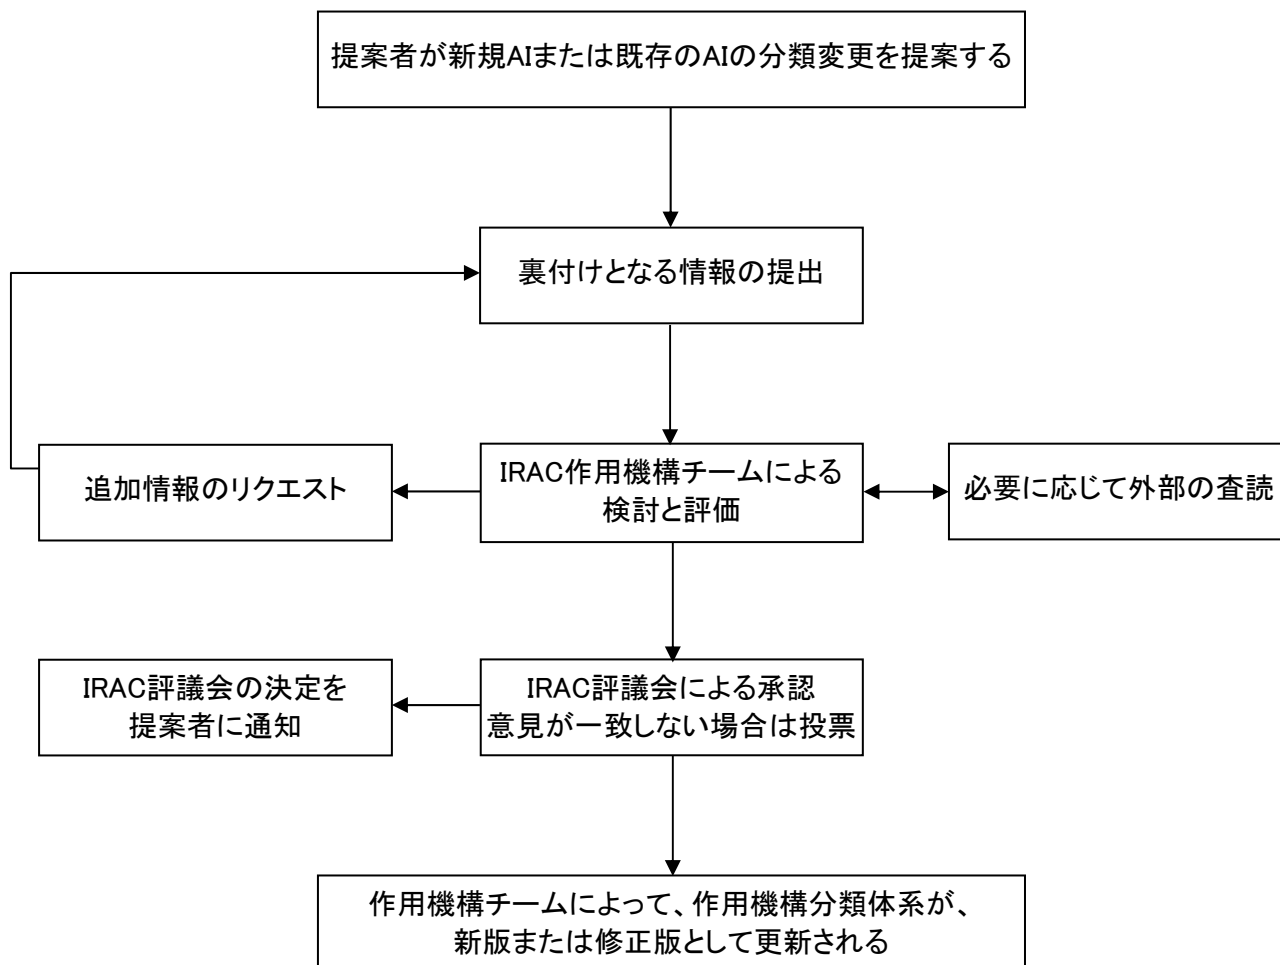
提案者が新規AIまたは既存のAIの分類変更を提案する

裏付けとなる情報の提出

追加情報のリクエスト

IRAC作用機構チームによる検討と評価

必要に応じて外部の査読

IRAC評議会の決定を提案者に通知

IRAC評議会による承認
意見が一致しない場合は投票

作用機構チームによって、作用機構分類体系が、新版または修正版として更新される